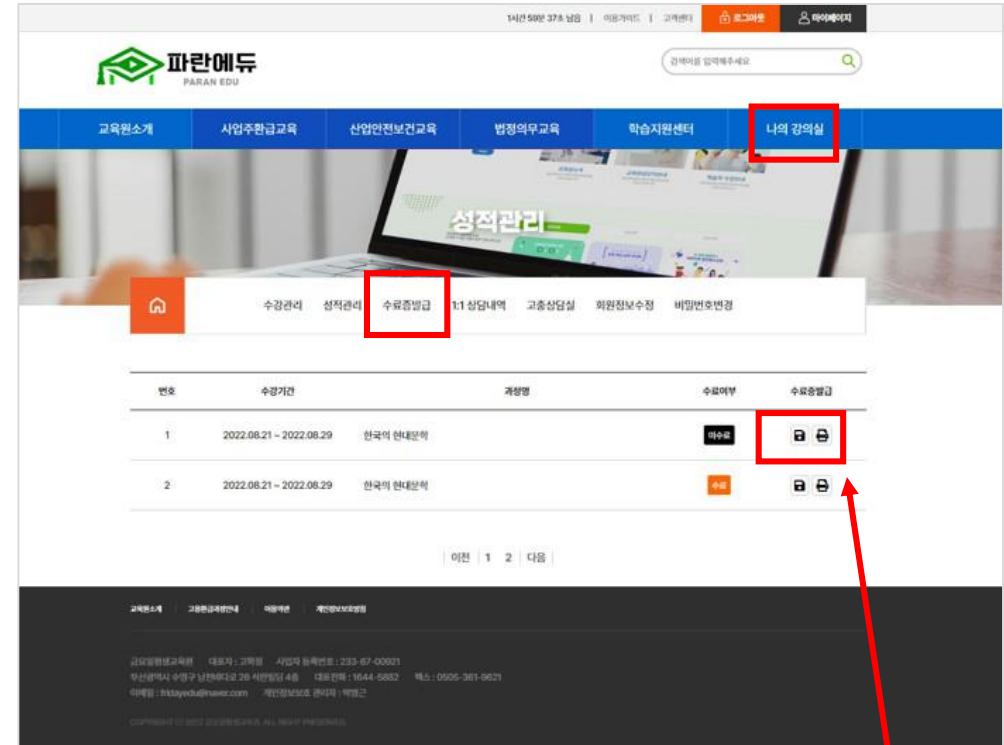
1시간 58분 37초 남음 | 이용가이드 | 고객센터 | 로그아웃 | 마이페이지

파란에듀
PARAN EDU

검색어를 입력해주세요

교육원소개 | 사업주환급교육 | 산업안전보건교육 | 법정의무교육 | 학습지원센터 | 나의 강의실

성적관리

수강관리 | 성적관리 | 수료증발급 | 1:1 상담내역 | 고충상담실 | 회원정보수정 | 비밀번호변경

| 번호 | 수강기간 | 과정명 | 수료여부 | 수료증발급 |
|---|---|---|---|---|
| 1 | 2022.08.21 ~ 2022.08.29 | 한국의 현대문학 | 미수료 | |
| 2 | 2022.08.21 ~ 2022.08.29 | 한국의 현대문학 | 수료 | |

이전 | 1 | 2 | 다음

교육원소개 | 고용환급과정안내 | 이용약관 | 개인정보보호정책

금요일평생교육원 대표자 : 고학정 사업자 등록번호 : 233-87-00921
부산광역시 수영구 남천바다로 26 서한빌딩 4층 대표전화 : 1644-5882 팩스 : 0505-361-9621
이메일 : fridayedu@naver.com 개인정보보호 관리자 : 박병근

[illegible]